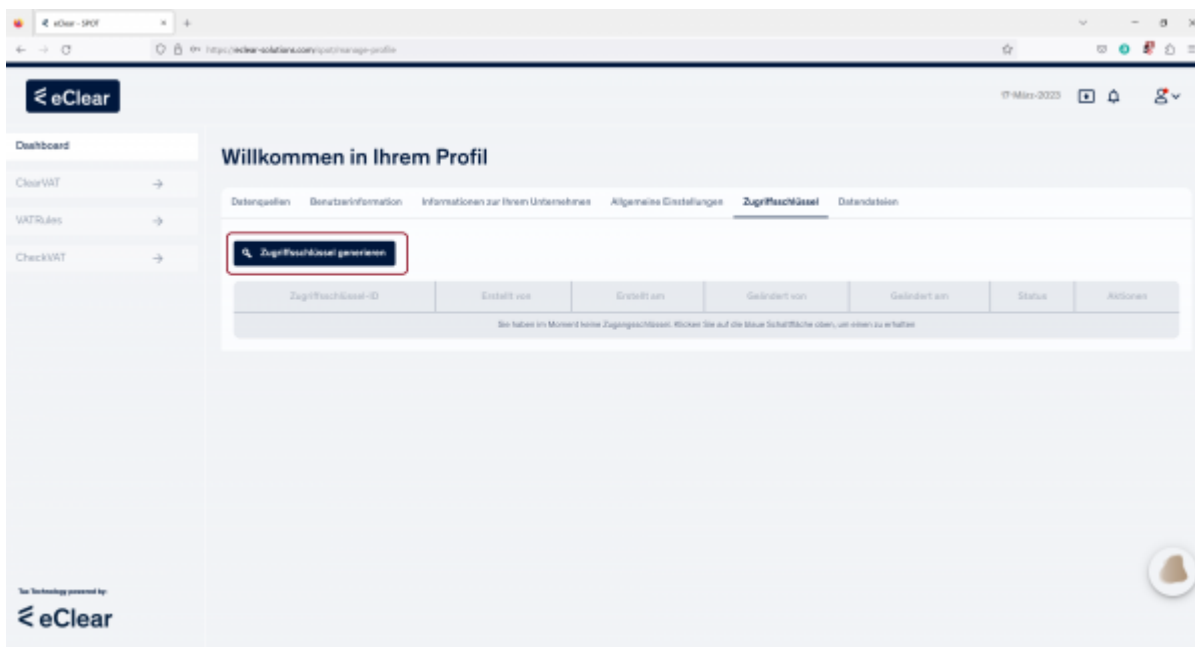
eClear - SPOT

https://eclear-solutions.com/spot/manage-profile

eClear

17-März-2023

Dashboard

ClearVAT

VATRules

CheckVAT

Willkommen in Ihrem Profil

Datenquellen Benutzerinformation Informationen zu Ihrem Unternehmen Allgemeine Einstellungen Zugriffsschlüssel Datendateien

Zugriffsschlüssel generieren

| Zugriffsschlüssel-ID | Erstellt von | Erstellt am | Geändert von | Geändert am | Status | Aktionen |
|---|---|---|---|---|---|---|
| Sie haben im Moment keine Zugangsschlüssel. Klicken Sie auf die blaue Schaltfläche oben, um einen zu erhalten | | | | | | |

Tax Technology powered by:

eClear